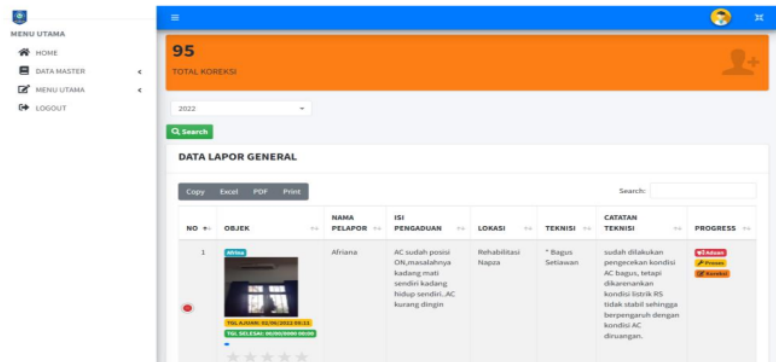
MENU UTAMA
HOME
DATA MASTER
MENU UTAMA
LOGOUT

95
TOTAL KOREKSI

2022

Search

DATA LAPOR GENERAL

Copy Excel PDF Print

Search:

| NO | OBJEK | NAMA PELAPOR | ISI PENGADUAN | LOKASI | TEKNISI | CATATAN TEKNISI | PROGRESS |
|---|---|---|---|---|---|---|---|
| 1 | Afriana TGL AJUAN: 02/06/2022 09:11 TGL SELESAI: 00/00/0000 00:00 | Afriana | AC sudah posisi ON,masalahnya kadang mati sendiri kadang hidup sendiri..AC kurang dingin | Rehabilitasi Napza | * Bagus Setiawan | sudah dilakukan pengecekan kondisi AC bagus, tetapi dikarenankan kondisi listrik RS tidak stabil sehingga berpengaruh dengan kondisi AC diruangan. | Aduan Proses Koreksi |